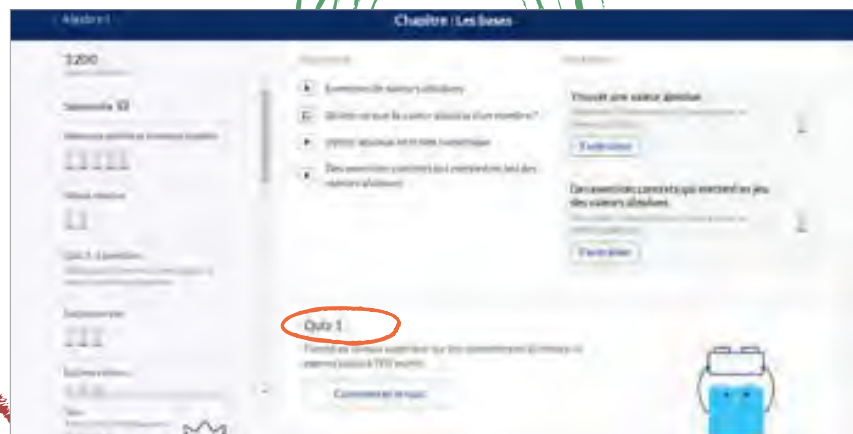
Algèbre I

Chapitre : Les bases

3 200

Semaine 10

Exemples de valeurs absolues

Qu'est-ce que la valeur absolue d'un nombre ?

Valeur absolue et droite numérique

Des exemples concrets qui mettent en jeu des valeurs absolues

Trouver une valeur absolue

S'exercer

Des exemples concrets qui mettent en jeu des valeurs absolues

S'exercer

Quiz 1

Commencer le quiz